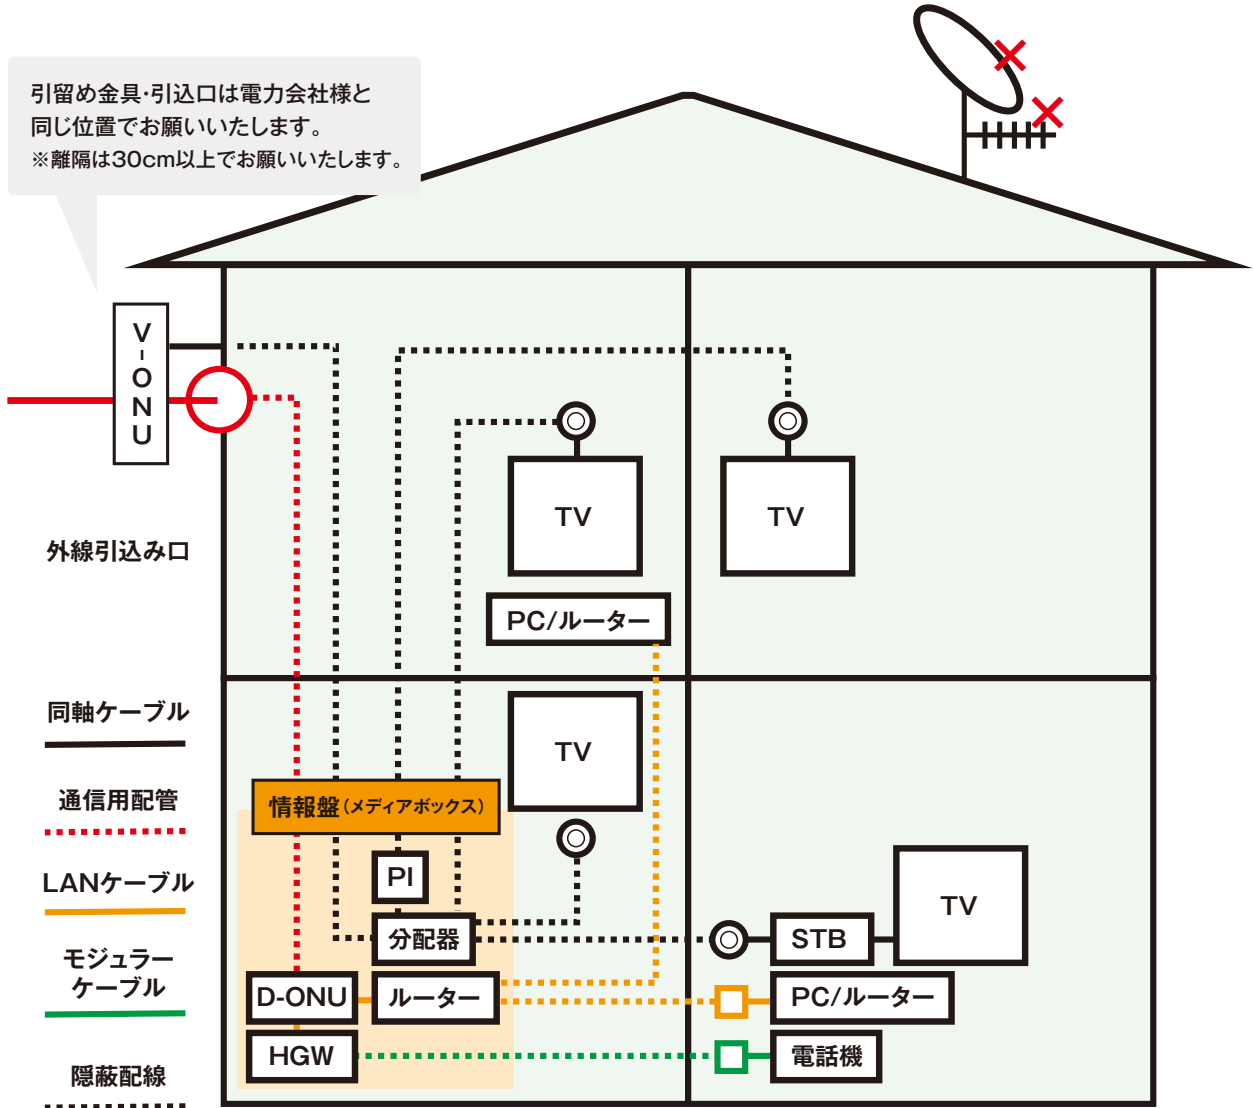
引留め金具·引込口は電力会社様と同じ位置でお願いいたします。
※離隔は30cm以上でお願いいたします。

V-ONU

外線引込み口

同軸ケーブル

通信用配管

LANケーブル

モジュラーケーブル

隠蔽配線

TV

TV

PC/ルーター

TV

情報盤（メディアボックス）

PI

分配器

D-ONU

ルーター

HGW

TV

STB

PC/ルーター

電話機